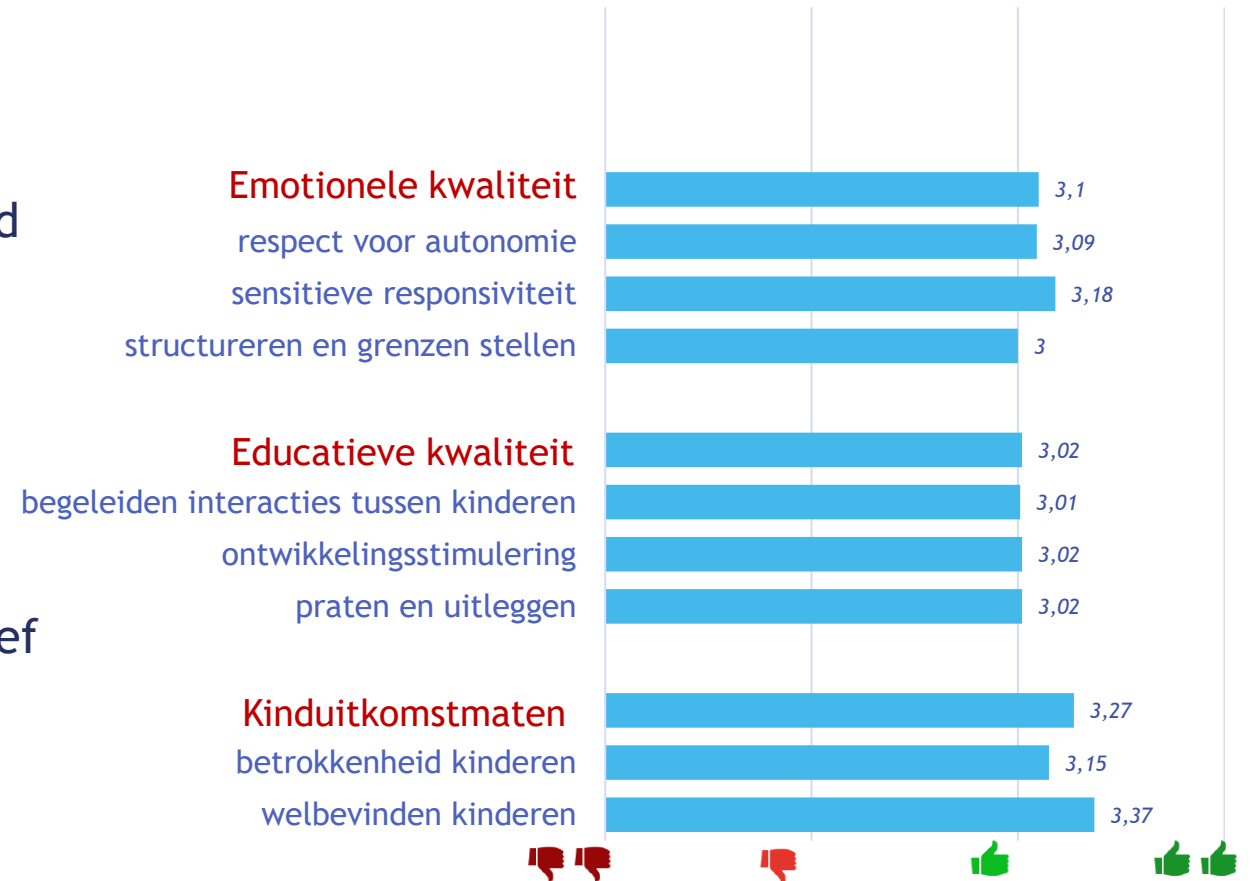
d

ef

Emotionele kwaliteit 3,1
respect voor autonomie 3,09
sensitieve responsiviteit 3,18
structureren en grenzen stellen 3

Educatieve kwaliteit 3,02
begeleiden interacties tussen kinderen 3,01
ontwikkelingsstimulering 3,02
praten en uitleggen 3,02

Kinduitkomstmaten 3,27
betrokkenheid kinderen 3,15
welbevinden kinderen 3,37